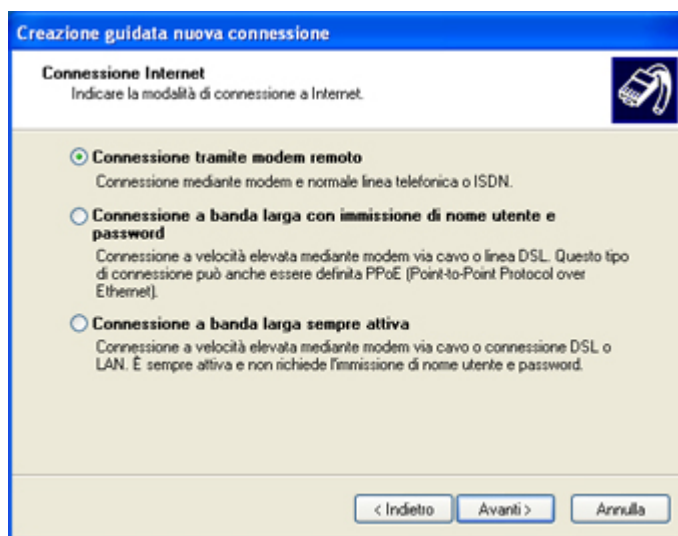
Creazione guidata nuova connessione

Connessione Internet
Indicare la modalità di connessione a Internet.

Connessione tramite modem remoto
Connessione mediante modem e normale linea telefonica o ISDN.

Connessione a banda larga con immissione di nome utente e password
Connessione a velocità elevata mediante modem via cavo o linea DSL. Questo tipo di connessione può anche essere definita PPoE (Point-to-Point Protocol over Ethernet).

Connessione a banda larga sempre attiva
Connessione a velocità elevata mediante modem via cavo o connessione DSL o LAN. È sempre attiva e non richiede l'immissione di nome utente e password.

< Indietro
Avanti >
Annulla